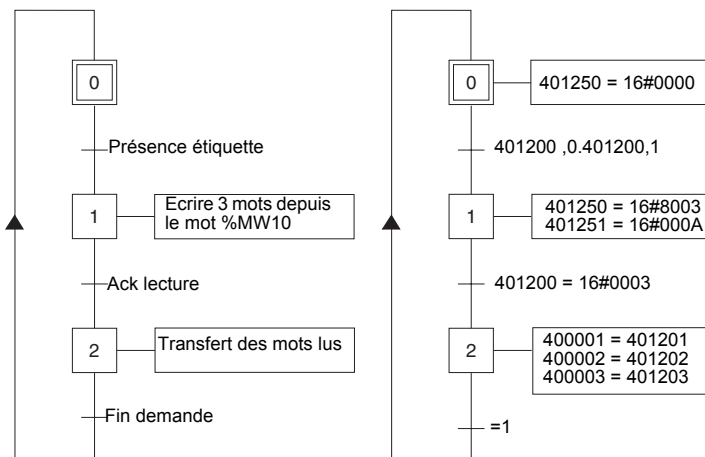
0

Présence étiquette

1

Ecrire 3 mots depuis le mot %MW10

Ack lecture

2

Transfert des mots lus

Fin demande

0

401250 = 16#0000

401200 ,0.401200,1

1

401250 = 16#8003
401251 = 16#000A

401200 = 16#0003

2

400001 = 401201
400002 = 401202
400003 = 401203

=1